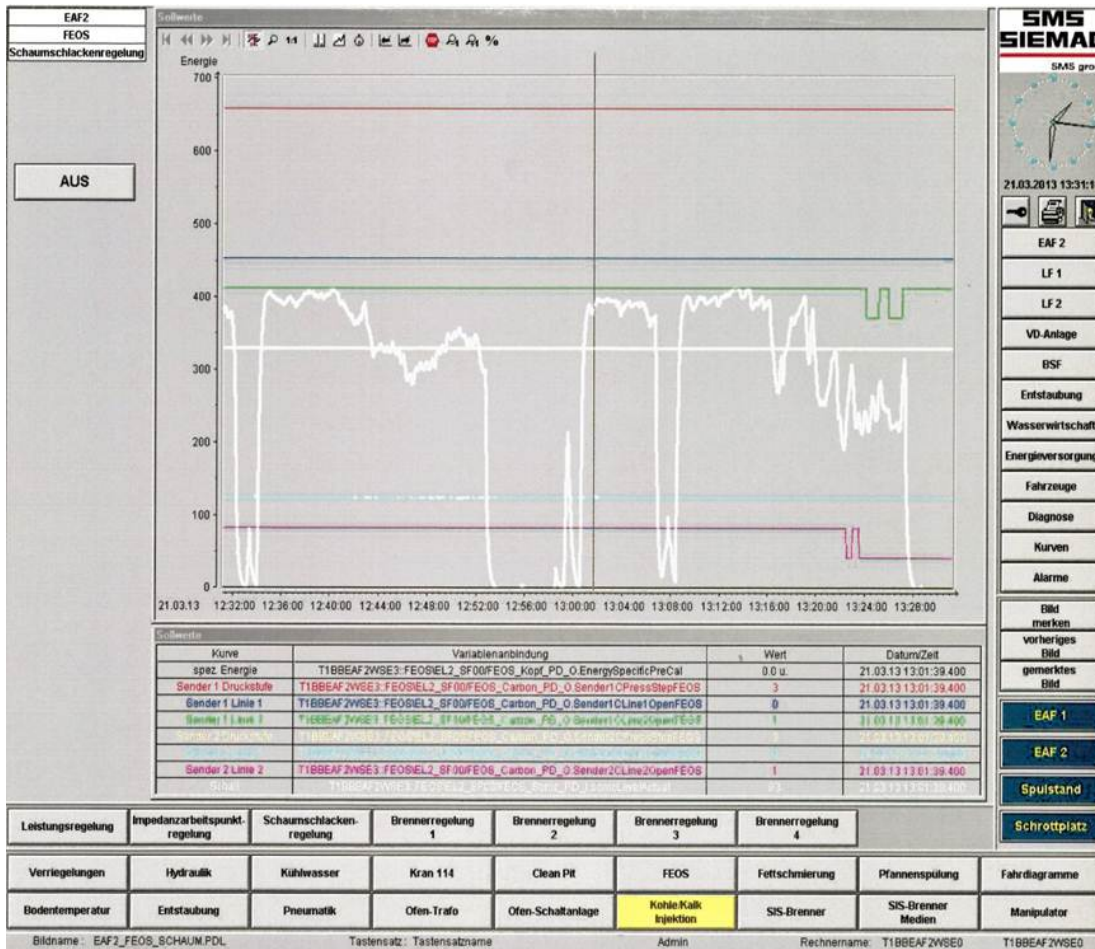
EAF2
FEOS
Schaumschlackenregelung

AUS

Sollwerte

Energie
700
600
500
400
300
200
100
0

21.03.13 12:32:00 12:36:00 12:40:00 12:44:00 12:48:00 12:52:00 12:56:00 13:00:00 13:04:00 13:08:00 13:12:00 13:16:00 13:20:00 13:24:00 13:28:00

Sollwerte

| Kurve | Variablenanbindung | Wert | Datum/Zeit |
|---|---|---|---|
| spez. Energie | T1BBEAF2WSE3::FEOS\EL2_SF00/FEOS_Kopf_PD_O.EnergySpecificPreCal | 0.0 u. | 21.03.13 13:01:39.400 |
| Sender 1 Druckstufe | T1BBEAF2WSE3::FEOS\EL2_SF00/FEOS_Carbon_PD_O.Sender1CPressStepFEOS | 3 | 21.03.13 13:01:39.400 |
| Sender 1 Linie 1 | T1BBEAF2WSE3::FEOS\EL2_SF00/FEOS_Carbon_PD_O.Sender1CLine1OpenFEOS | 0 | 21.03.13 13:01:39.400 |
| Sender 1 Linie 2 | T1BBEAF2WSE3::FEOS\EL2_SF00/FEOS_Carbon_PD_O.Sender1CLine2OpenFEOS | 1 | 21.03.13 13:01:39.400 |
| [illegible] | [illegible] | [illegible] | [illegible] |
| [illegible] | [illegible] | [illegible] | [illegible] |
| Sender 2 Linie 2 | T1BBEAF2WSE3::FEOS\EL2_SF00/FEOS_Carbon_PD_O.Sender2CLine2OpenFEOS | 1 | 21.03.13 13:01:39.400 |
| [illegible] | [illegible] | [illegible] | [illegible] |

SMS
SIEMA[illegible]
SMS gro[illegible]

21.03.2013 13:31:1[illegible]

EAF 2
LF 1
LF 2
VD-Anlage
BSF
Entstaubung
Wasserwirtschaft
Energieversorgung
Fahrzeuge
Diagnose
Kurven
Alarme
Bild merken
vorheriges Bild
gemerktes Bild
EAF 1
EAF 2
Spulstand
Schrottplatz

Leistungsregelung
Impedanzarbeitspunktregelung
Schaumschlackenregelung
Brennerregelung 1
Brennerregelung 2
Brennerregelung 3
Brennerregelung 4

Verriegelungen
Hydraulik
Kühlwasser
Kran 114
Clean Pit
FEOS
Fettschmierung
Pfannenspülung
Fahrdiagramme
Bodentemperatur
Entstaubung
Pneumatik
Ofen-Trafo
Ofen-Schaltanlage
Kohle/Kalk Injektion
SIS-Brenner
SIS-Brenner Medien
Manipulator

Bildname: EAF2_FEOS_SCHAUM.PDL
Tastensatz: Tastensatzname
Admin
Rechnername: T1BBEAF2WSE0
T1BBEAF2WSE0